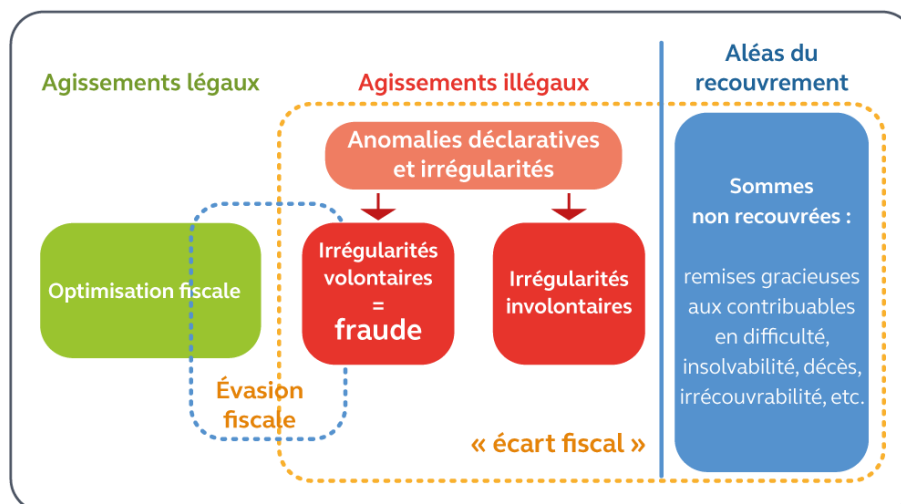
Agissements légaux

Agissements illégaux

Aléas du recouvrement

Anomalies déclaratives et irrégularités

Optimisation fiscale

Irrégularités volontaires = fraude

Irrégularités involontaires

Sommes non recouvrées :

remises gracieuses aux contribuables en difficulté, insolvabilité, décès, irrécouvrabilité, etc.

Évasion fiscale

« écart fiscal »